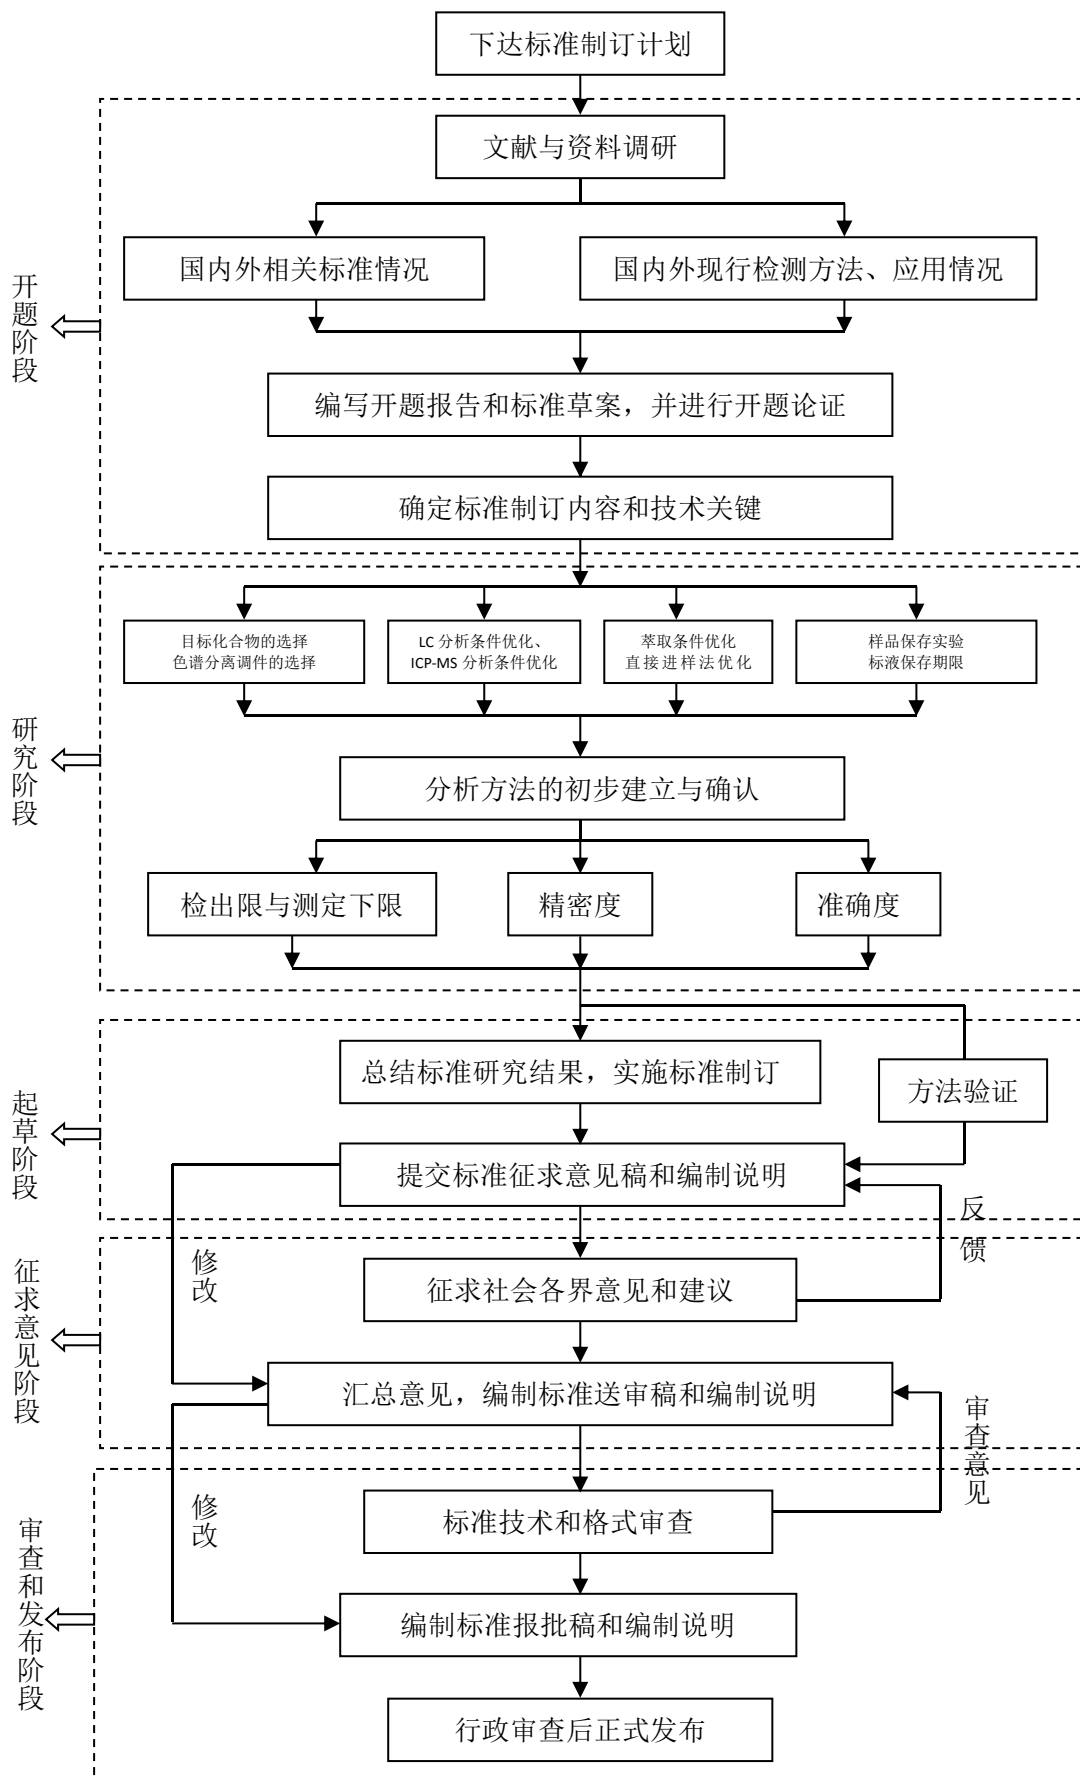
下达标准制订计划

开题阶段

文献与资料调研

国内外相关标准情况

国内外现行检测方法、应用情况

编写开题报告和标准草案，并进行开题论证

确定标准制订内容和技术关键

研究阶段

目标化合物的选择
色谱分离调件的选择

LC 分析条件优化、
ICP-MS 分析条件优化

萃取条件优化
直接进样法优化

样品保存实验
标液保存期限

分析方法的初步建立与确认

检出限与测定下限

精密度

准确度

起草阶段

总结标准研究结果，实施标准制订

方法验证

提交标准征求意见稿和编制说明

反馈

征求意见阶段

修改

征求社会各界意见和建议

汇总意见，编制标准送审稿和编制说明

审查意见

审查和发布阶段

修改

标准技术和格式审查

编制标准报批稿和编制说明

行政审查后正式发布